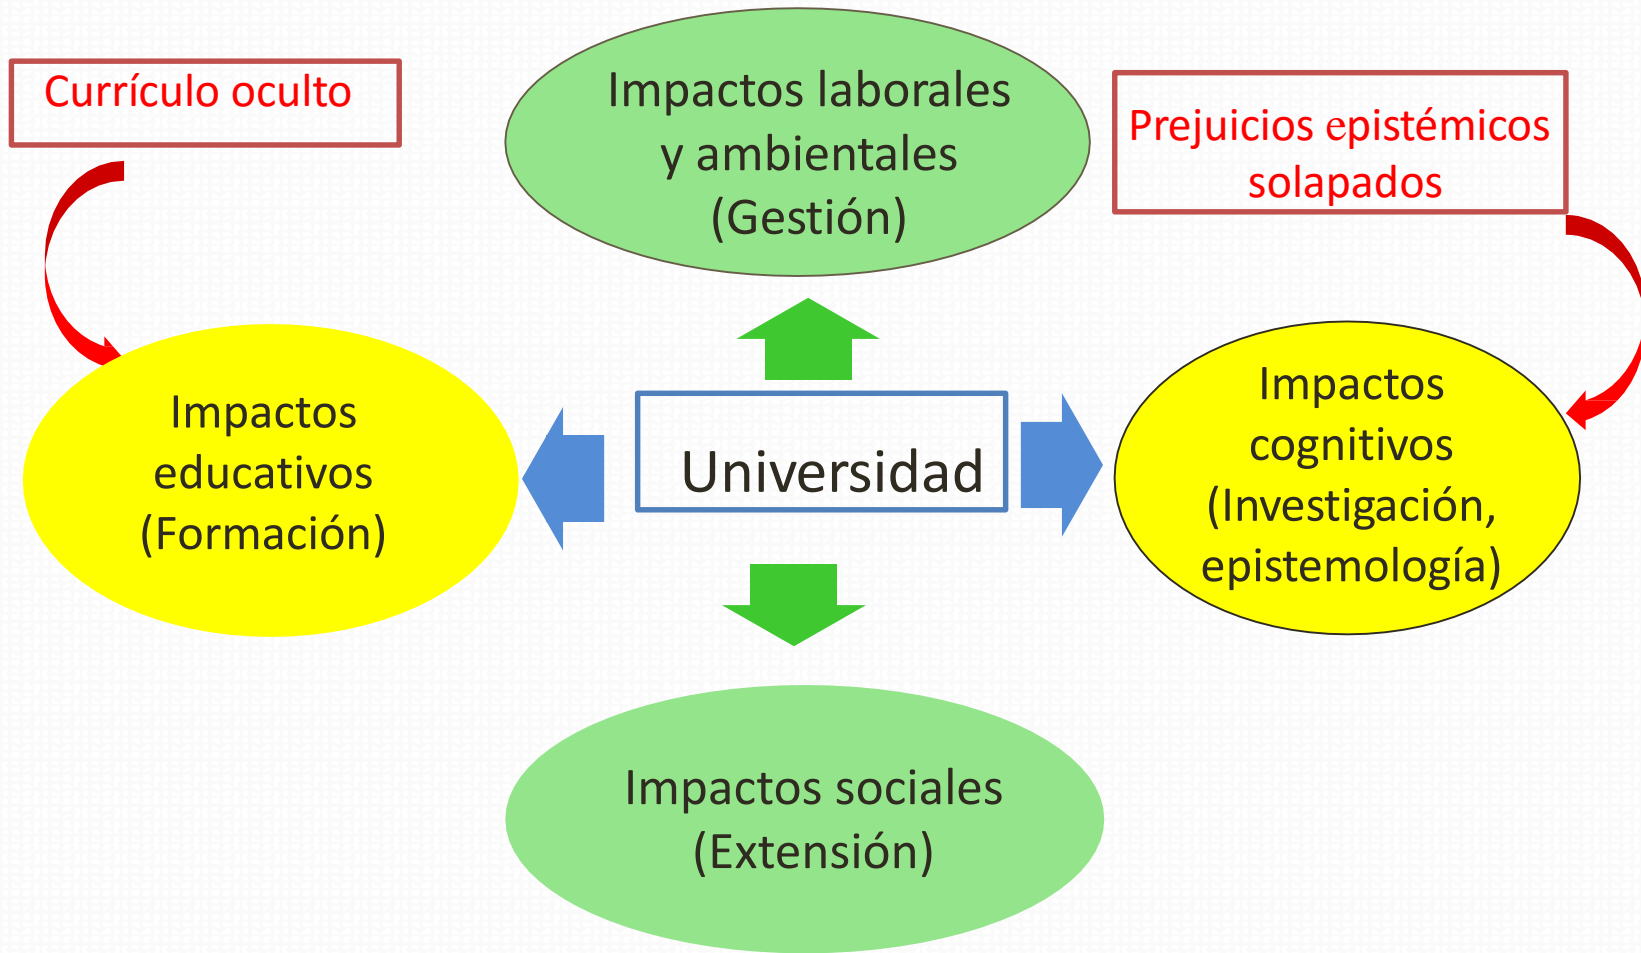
Currículo oculto

Impactos laborales y ambientales (Gestión)

Prejuicios epistémicos solapados

Impactos educativos (Formación)

Universidad

Impactos cognitivos (Investigación, epistemología)

Impactos sociales (Extensión)